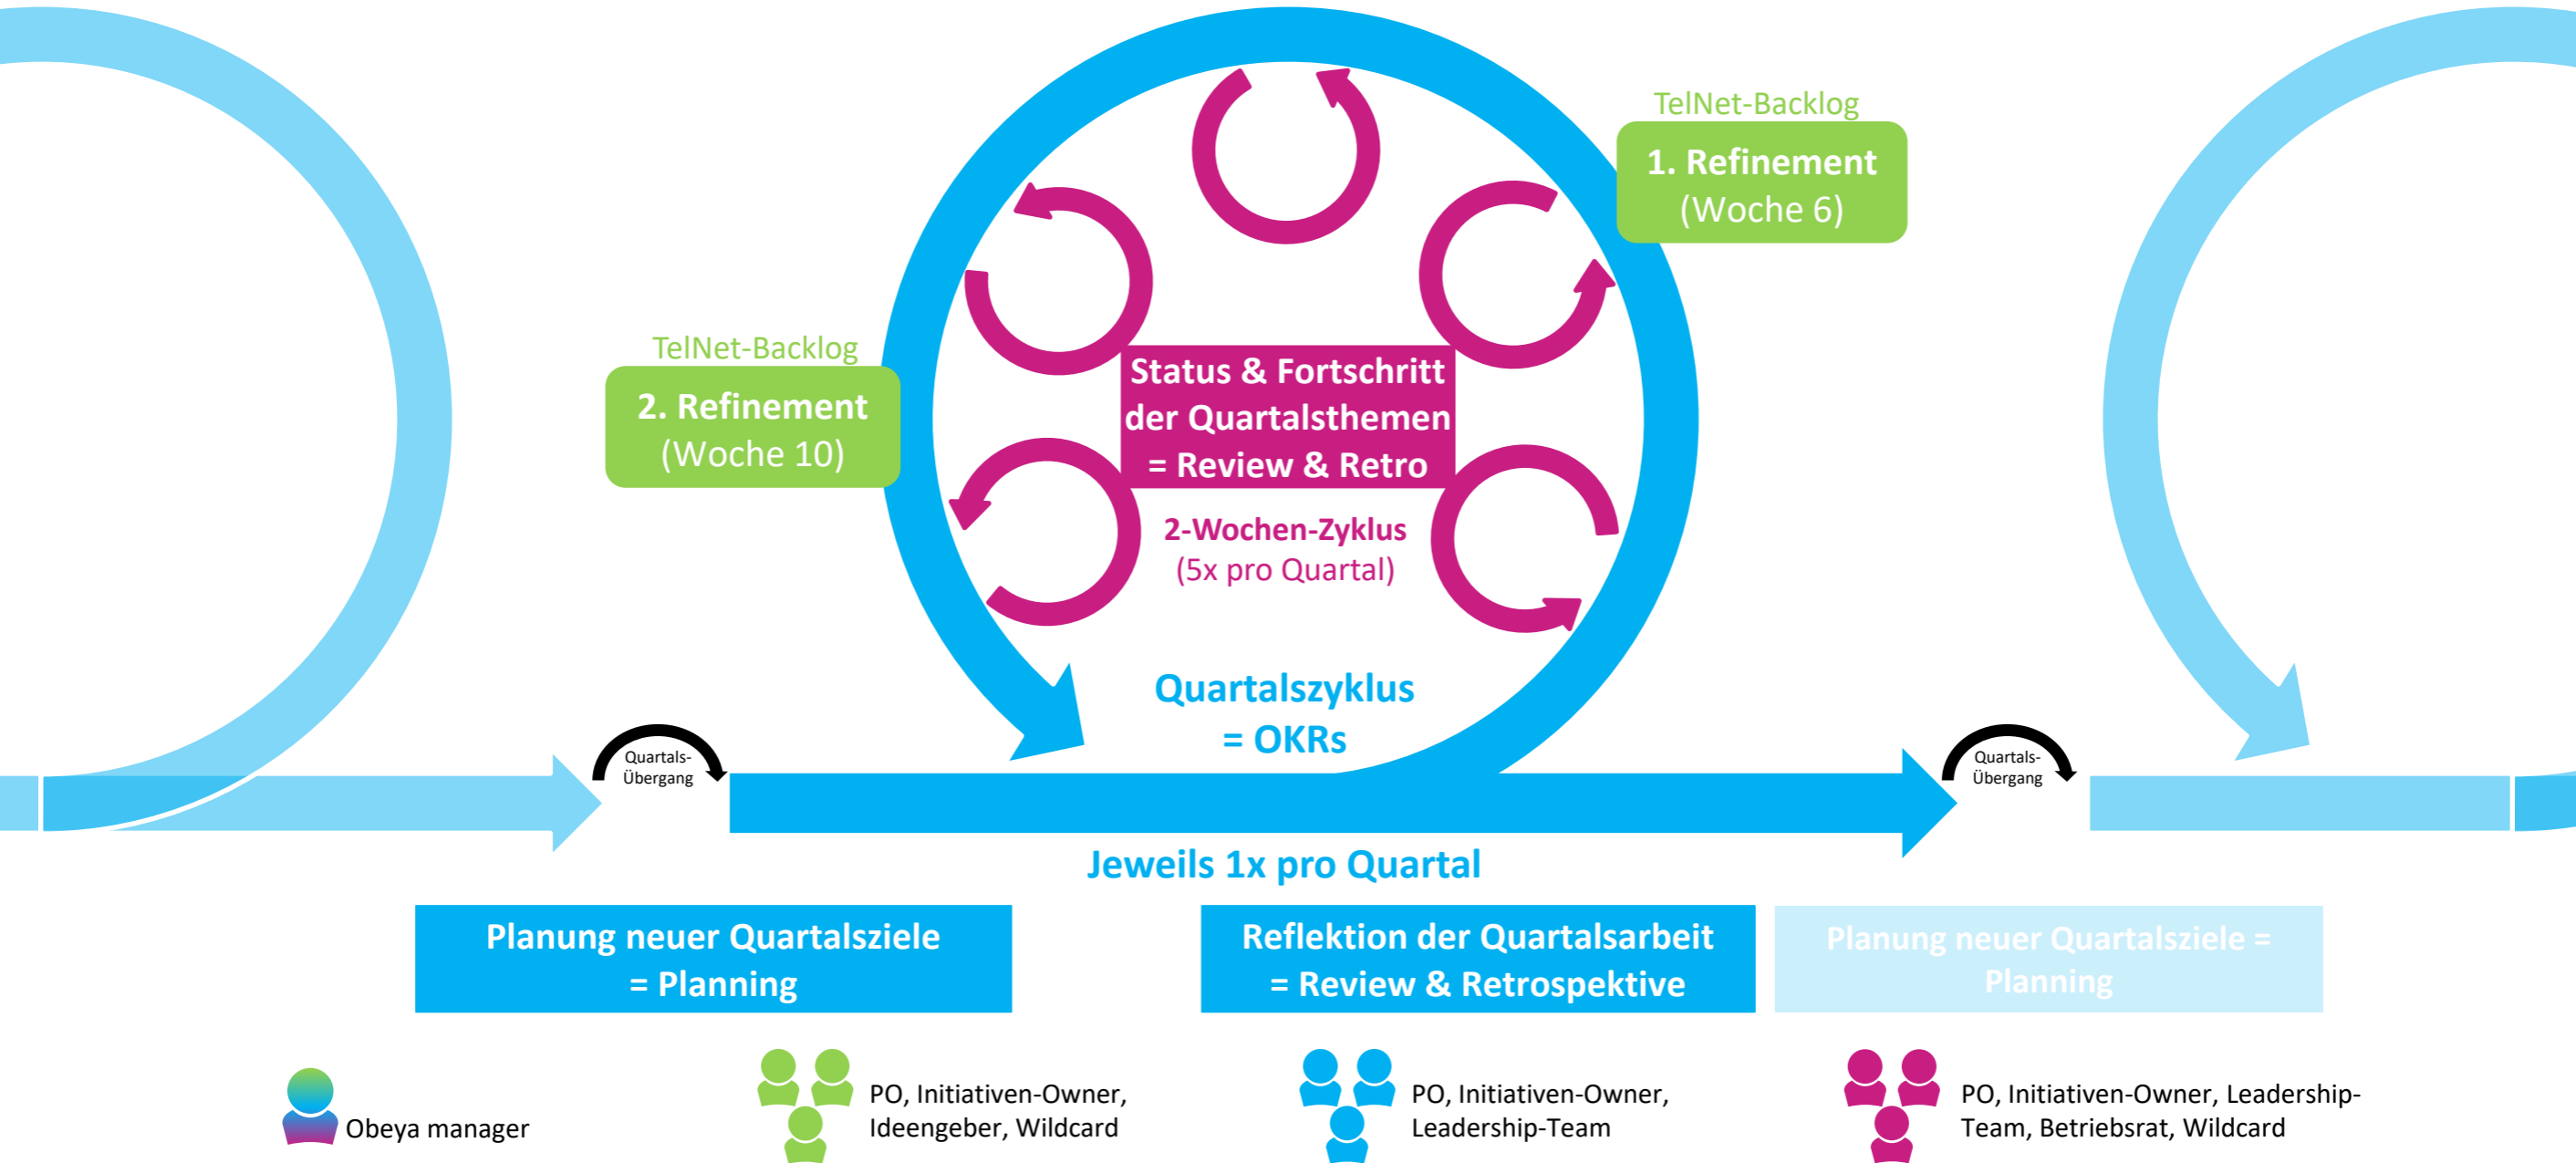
TelNet-Backlog
1. Refinement
(Woche 6)

TelNet-Backlog
2. Refinement
(Woche 10)

Status & Fortschritt der Quartalsthemen = Review & Retro

2-Wochen-Zyklus
(5x pro Quartal)

Quartalszyklus
= OKRs

Quartals-Übergang

Quartals-Übergang

Jeweils 1x pro Quartal

Planung neuer Quartalsziele = Planning

Reflektion der Quartalsarbeit = Review & Retrospektive

Planung neuer Quartalsziele = Planning

Obeya manager

PO, Initiativen-Owner, Ideengeber, Wildcard

PO, Initiativen-Owner, Leadership-Team

PO, Initiativen-Owner, Leadership-Team, Betriebsrat, Wildcard